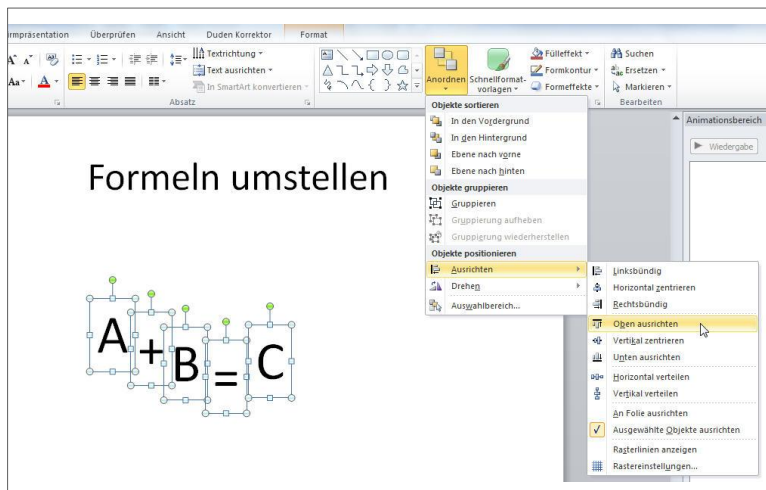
irmpräsentation Überprüfen Ansicht Duden Korrektor Format

Textrichtung
Text ausrichten
In SmartArt konvertieren
Absatz

Anordnen
Schnellformatvorlagen
Fülleffekt
Formkontur
Formeffekte
Suchen
Ersetzen
Markieren
Bearbeiten

Animationsbereich
Wiedergabe

Objekte sortieren
In den Vordergrund
In den Hintergrund
Ebene nach vorne
Ebene nach hinten
Objekte gruppieren
Gruppieren
Gruppierung aufheben
Gruppierung wiederherstellen
Objekte positionieren
Ausrichten
Drehen
Auswahlbereich...

Linksbündig
Horizontal zentrieren
Rechtsbündig
Oben ausrichten
Vertikal zentrieren
Unten ausrichten
Horizontal verteilen
Vertikal verteilen
An Folie ausrichten
Ausgewählte Objekte ausrichten
Rasterlinien anzeigen
Rastereinstellungen...

Formeln umstellen

A + B = C